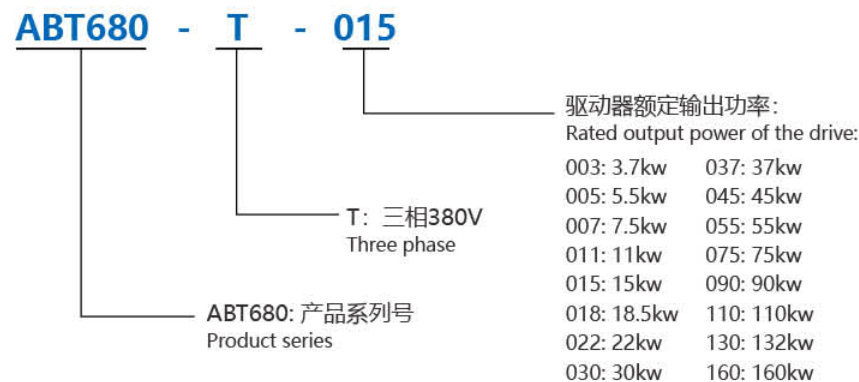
ABT680 - T - 015

驱动器额定输出功率:
Rated output power of the drive:

003: 3.7kw 037: 37kw
005: 5.5kw 045: 45kw
007: 7.5kw 055: 55kw
011: 11kw 075: 75kw
015: 15kw 090: 90kw
018: 18.5kw 110: 110kw
022: 22kw 130: 132kw
030: 30kw 160: 160kw

T: 三相380V
Three phase

ABT680: 产品系列号
Product series